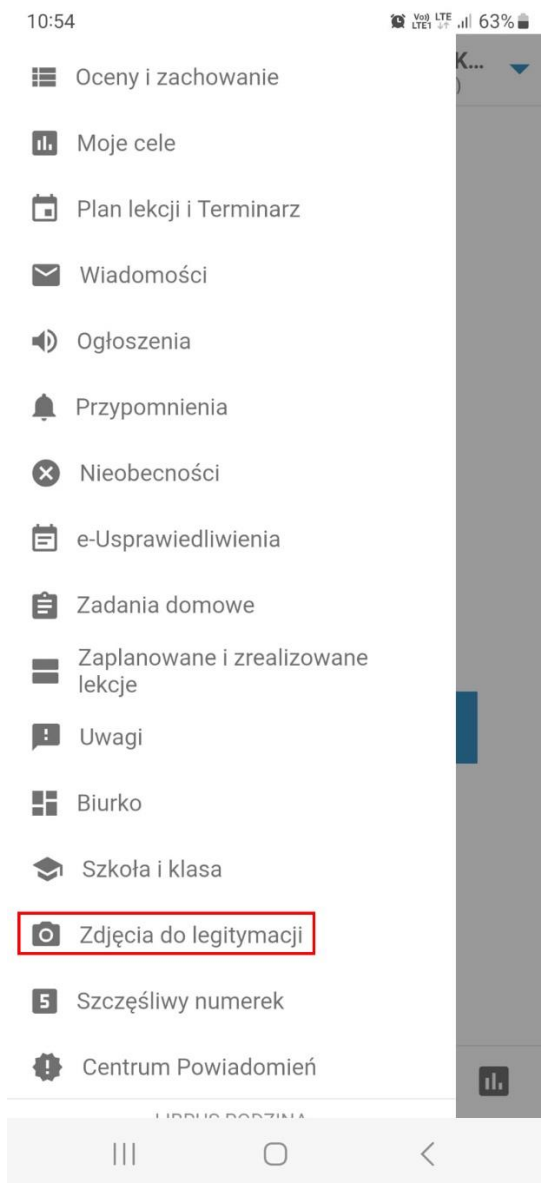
10:54

Vo) LTE LTE1 63%

K...
)

Oceny i zachowanie

Moje cele

Plan lekcji i Terminarz

Wiadomości

Ogłoszenia

Przypomnienia

Nieobecności

e-Usprawiedliwienia

Zadania domowe

Zaplanowane i zrealizowane lekcje

Uwagi

Biurko

Szkoła i klasa

Zdjęcia do legitymacji

5 Szczęśliwy numerek

Centrum Powiadomień

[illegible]